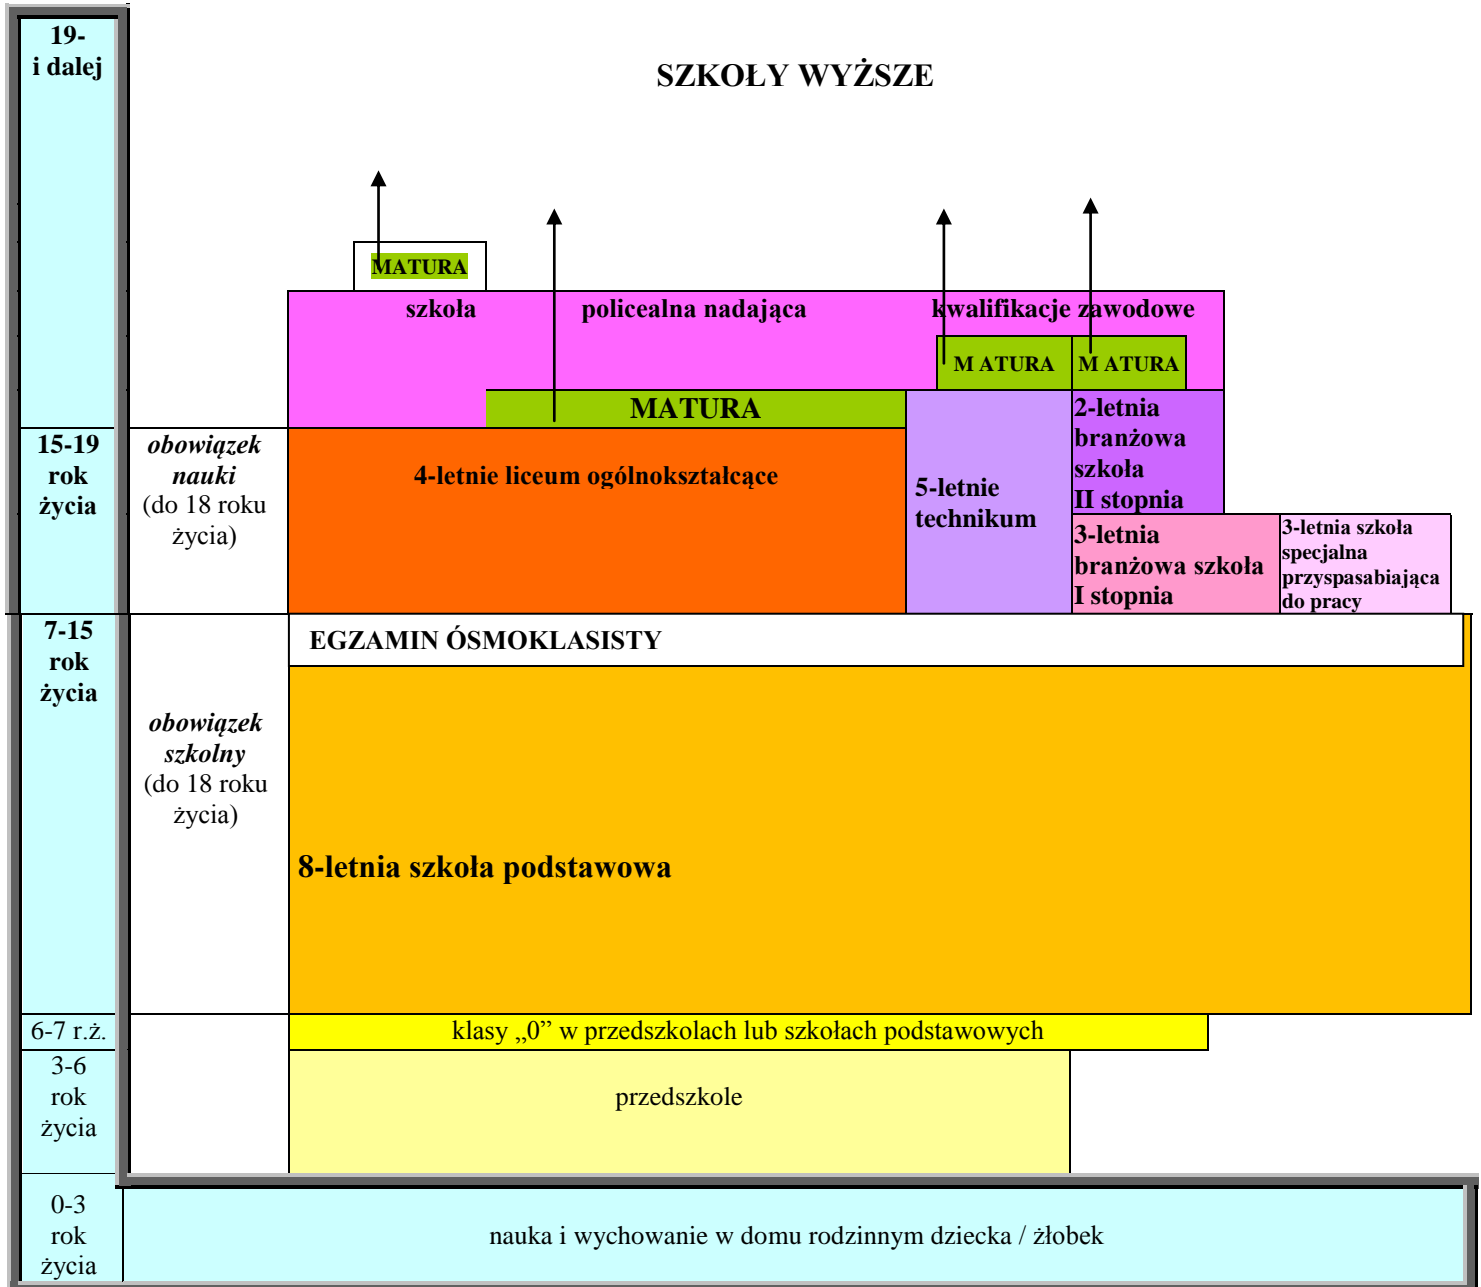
19-
i dalej

SZKOŁY WYŻSZE

MATURA

szkoła policealna nadająca kwalifikacje zawodowe

M ATURA

M ATURA

MATURA

15-19
rok
życia

*obowiązek nauki*
(do 18 roku życia)

4-letnie liceum ogólnokształcące

5-letnie technikum

2-letnia branżowa szkoła II stopnia

3-letnia branżowa szkoła I stopnia

3-letnia szkoła specjalna przyspasabiająca do pracy

7-15
rok
życia

EGZAMIN ÓSMOKLASISTY

*obowiązek szkolny*
(do 18 roku życia)

8-letnia szkoła podstawowa

6-7 r.ż.

klasy „0" w przedszkolach lub szkołach podstawowych

3-6
rok
życia

przedszkole

0-3
rok
życia

nauka i wychowanie w domu rodzinnym dziecka / żłobek